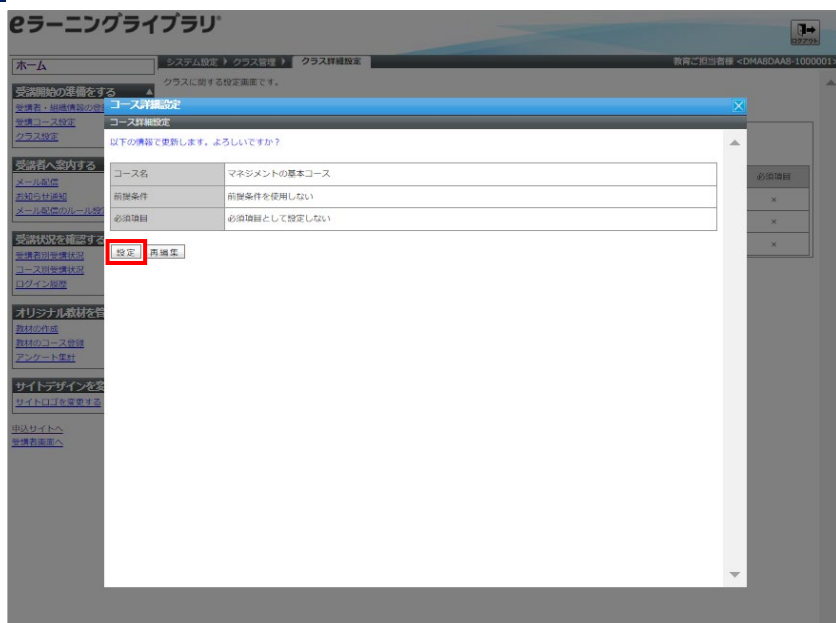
eラーニングライブラリ®

ログアウト

ホーム

システム設定 ▶ クラス管理 ▶ クラス詳細設定

教育ご担当者様 <DMA8DAA8-1000001>

クラスに関する設定画面です。

受講開始の準備をする
受講者・組織情報の管理
受講コース設定
クラス設定

受講者へ案内する
メール配信
お知らせ通知
メール配信のルール設定

受講状況を確認する
受講者別受講状況
コース別受講状況
ログイン履歴

オリジナル教材を管理する
教材の作成
教材のコース登録
アンケート集計

サイトデザインを変更する
サイトロゴを変更する

申込サイトへ
受講者画面へ

必須項目
×
×
×

コース詳細設定

コース詳細設定

以下の情報で更新します。よろしいですか？

| コース名 | マネジメントの基本コース |
|---|---|
| 前提条件 | 前提条件を使用しない |
| 必須項目 | 必須項目として設定しない |

設定 再編集